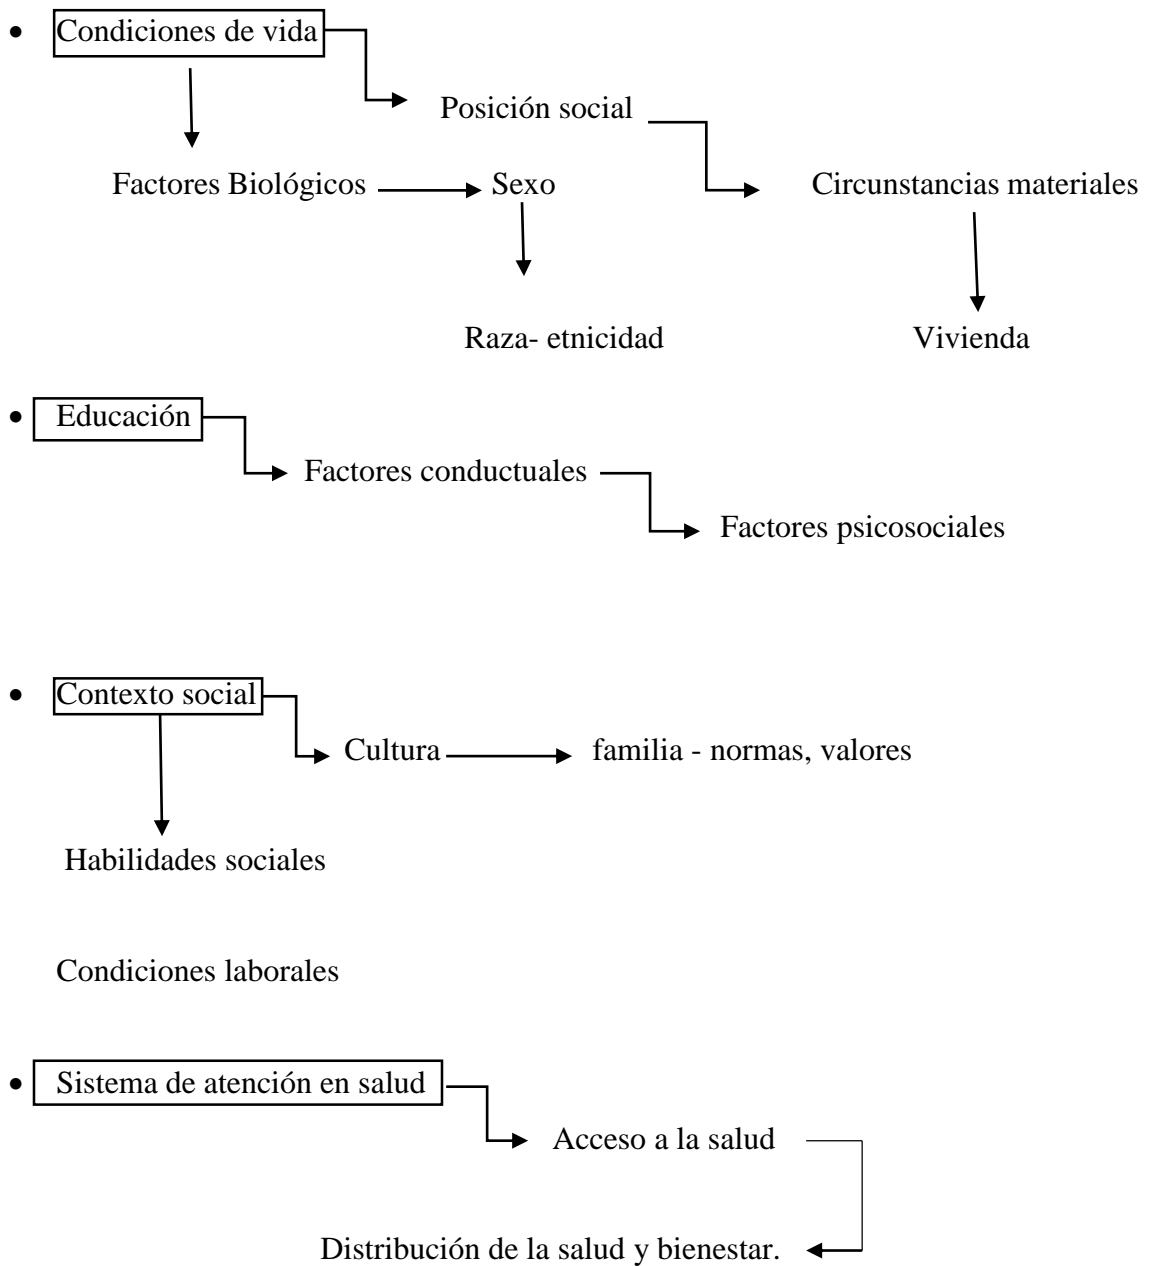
- Condiciones de vida

Posición social

Factores Biológicos Sexo Circunstancias materiales

Raza- etnicidad Vivienda

- Educación

Factores conductuales

Factores psicosociales

- Contexto social

Cultura familia - normas, valores

Habilidades sociales

Condiciones laborales

- Sistema de atención en salud

Acceso a la salud

Distribución de la salud y bienestar.